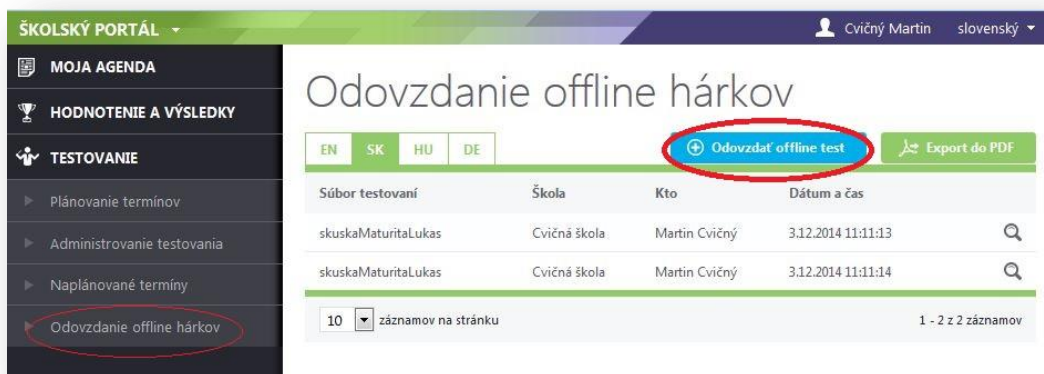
ŠKOLSKÝ PORTÁL
Cvičný Martin slovenský

MOJA AGENDA
HODNOTENIE A VÝSLEDKY
TESTOVANIE
Plánovanie termínov
Administrovanie testovania
Naplánované termíny
Odovzdanie offline hárkov

Odovzdanie offline hárkov

EN SK HU DE

Odovzdať offline test
Export do PDF

| Súbor testovaní | Škola | Kto | Dátum a čas |
|---|---|---|---|
| skuskaMaturitaLukas | Cvičná škola | Martin Cvičný | 3.12.2014 11:11:13 |
| skuskaMaturitaLukas | Cvičná škola | Martin Cvičný | 3.12.2014 11:11:14 |

10 záznamov na stránku
1 - 2 z 2 záznamov